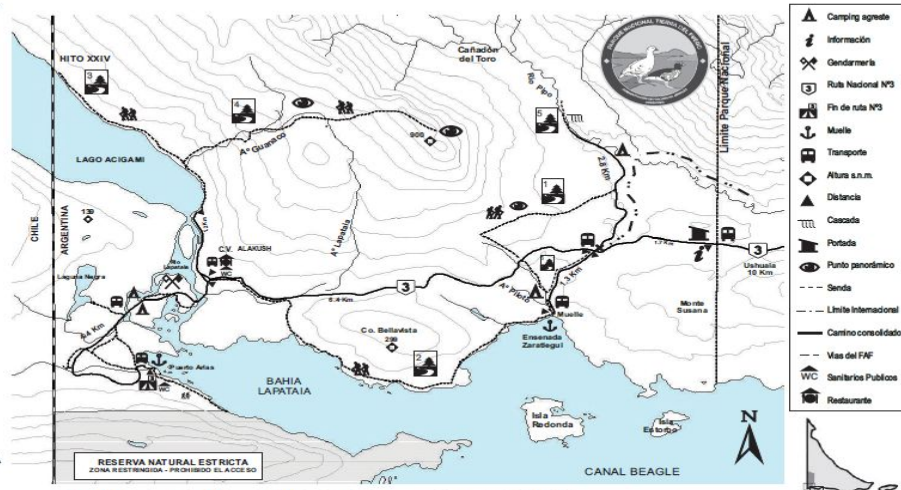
HITO XXIV

3

4

Cañadón del Toro

Río Pipo

5

908

LAGO ACIGAMI

A° Guanaco

1

2,8 Km

Límite Parque Nacional

CHILE

ARGENTINA

138

C.V. ALAKUSH

A° Lapataia

Laguna Negra

Río Lapataia

3

1,3 Km

1,7 Km

3

Ushuaia 10 Km

6,4 Km

A° Pipo

Monte Susana

2,4 Km

Co. Bellavista 289

2

Muelle

Ensenada Zaratiegui

Puerto Arias

BAHIA LAPATAIA

Isla Redonda

Isla Estorbo

N

RESERVA NATURAL ESTRICTA
ZONA RESTRINGIDA - PROHIBIDO EL ACCESO

CANAL BEAGLE

PARQUE NACIONAL TIERRA DEL FUEGO

Camping agreste

Información

Gendarmería

Ruta Nacional Nº3

Fin de ruta Nº3

Muelle

Transporte

Altura s.n.m.

Distancia

Cascada

Portada

Punto panorámico

Senda

Límite Internacional

Camino consolidado

Vías del FAF

WC Sanitarios Públicos

Restaurante